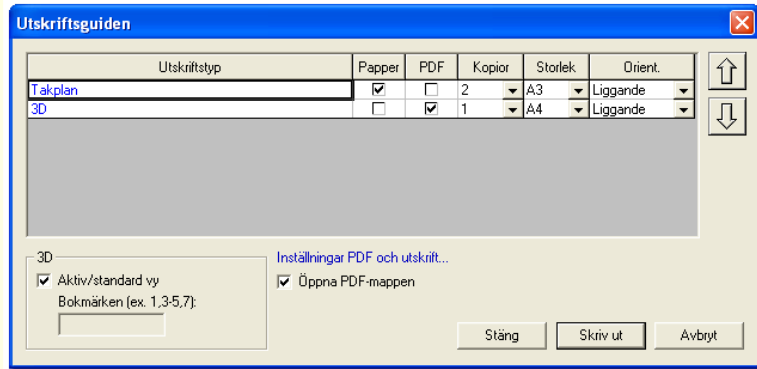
Utskriftsguiden

| Utskriftstyp | Papper | PDF | Kopior | Storlek | Orient. |
|---|---|---|---|---|---|
| Takplan | ☑ | ☐ | 2 | A3 | Liggande |
| 3D | ☐ | ☑ | 1 | A4 | Liggande |

3D
☑ Aktiv/standard vy
Bokmärken (ex. 1,3-5,7):

Inställningar PDF och utskrift...
☑ Öppna PDF-mappen

Stäng
Skriv ut
Avbryt